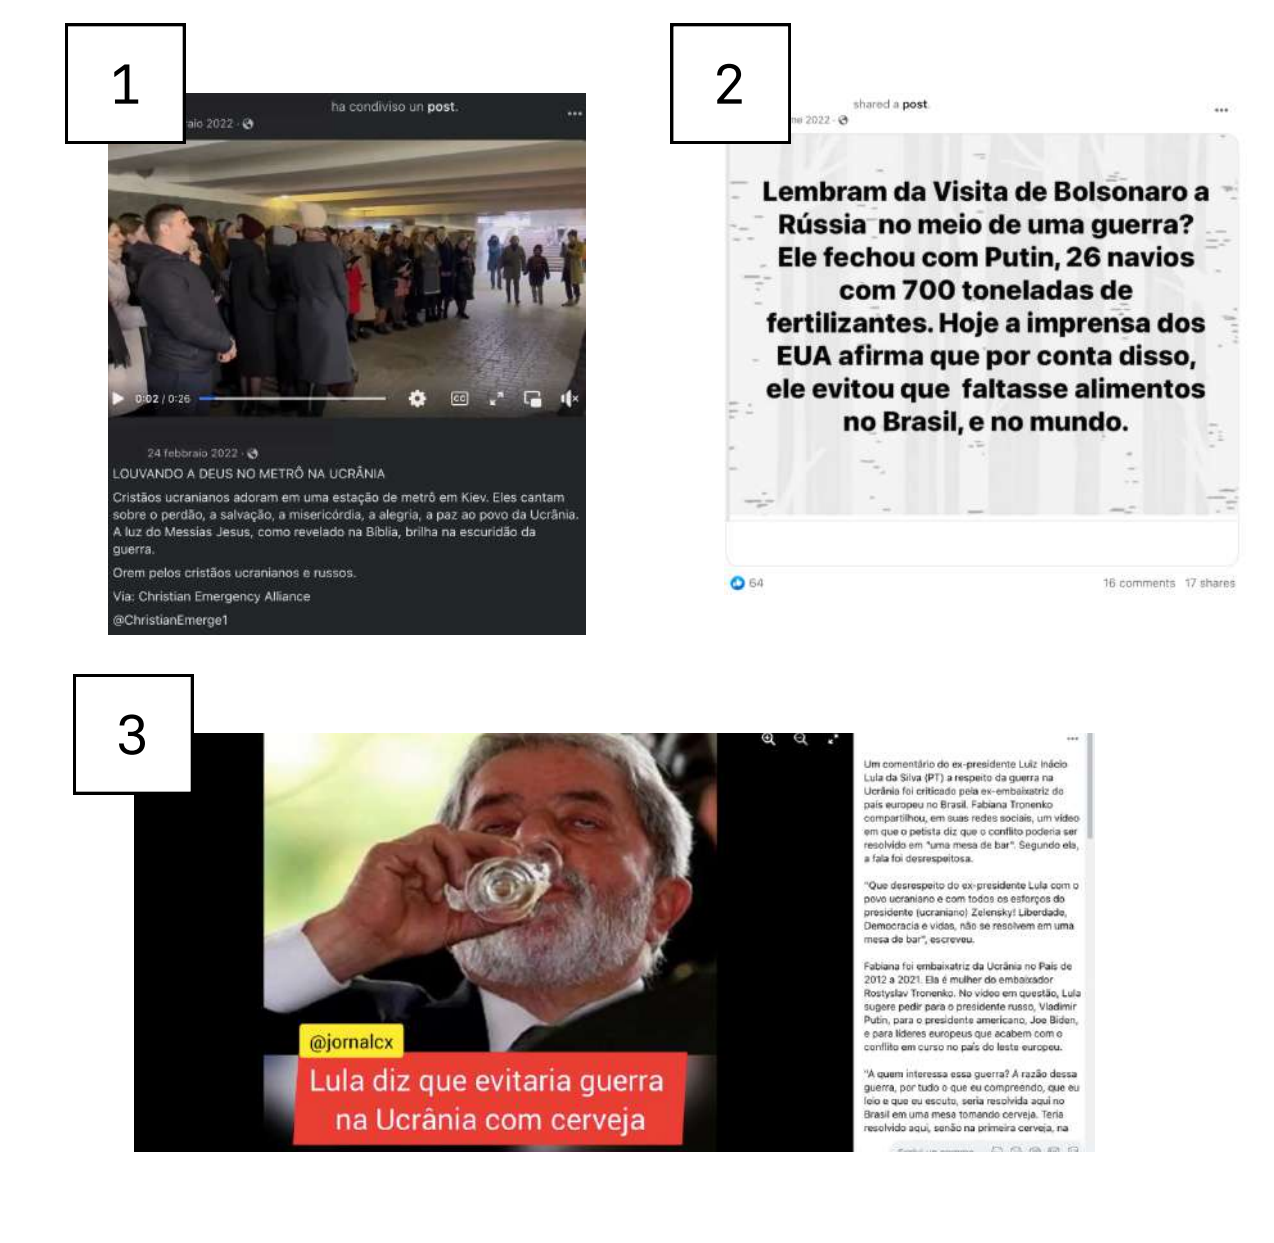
1

ha condiviso un post.

raio 2022 ·

0:02 / 0:26

24 febbraio 2022 ·

LOUVANDO A DEUS NO METRÔ NA UCRÂNIA

Cristãos ucranianos adoram em uma estação de metrô em Kiev. Eles cantam sobre o perdão, a salvação, a misericórdia, a alegria, a paz ao povo da Ucrânia. A luz do Messias Jesus, como revelado na Bíblia, brilha na escuridão da guerra.

Orem pelos cristãos ucranianos e russos.

Via: Christian Emergency Alliance

@ChristianEmerge1

2

shared a post.

ne 2022 ·

Lembram da Visita de Bolsonaro a Rússia no meio de uma guerra? Ele fechou com Putin, 26 navios com 700 toneladas de fertilizantes. Hoje a imprensa dos EUA afirma que por conta disso, ele evitou que faltasse alimentos no Brasil, e no mundo.

64

16 comments 17 shares

3

@jornalcx

Lula diz que evitaria guerra na Ucrânia com cerveja

Um comentário do ex-presidente Luiz Inácio Lula da Silva (PT) a respeito da guerra na Ucrânia foi criticado pela ex-embaixatriz do país europeu no Brasil, Fabiana Tronenko compartilhou, em suas redes sociais, um vídeo em que o petista diz que o conflito poderia ser resolvido em "uma mesa de bar". Segundo ela, a fala foi desrespeitosa.

"Que desrespeito do ex-presidente Lula com o povo ucraniano e com todos os esforços do presidente (ucraniano) Zelensky! Liberdade, Democracia e vidas, não se resolvem em uma mesa de bar", escreveu.

Fabiana foi embaixatriz da Ucrânia no País de 2012 a 2021. Ela é mulher do embaixador Rostyslav Tronenko. No vídeo em questão, Lula sugere pedir para o presidente russo, Vladimir Putin, para o presidente americano, Joe Biden, e para líderes europeus que acabem com o conflito em curso no país do leste europeu.

"A quem interessa essa guerra? A razão dessa guerra, por tudo o que eu compreendo, que eu leio e que eu escuto, seria resolvida aqui no Brasil em uma mesa tomando cerveja. Teria resolvido aqui, senão na primeira cerveja, na